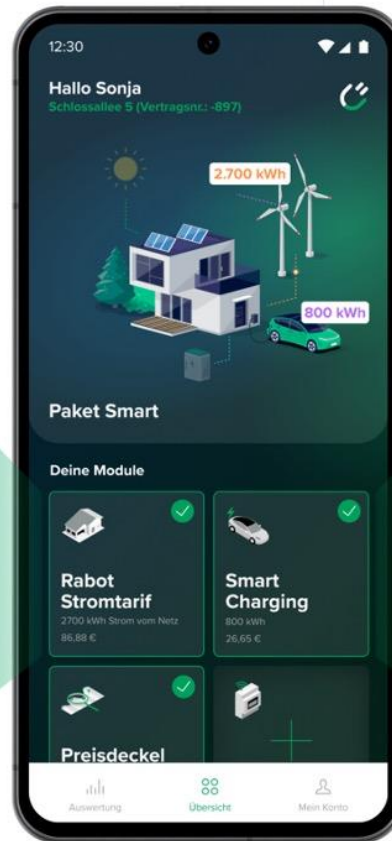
12:30

Hallo Sonja
Schlossallee 5 (Vertragsnr.: -897)

2.700 kWh

800 kWh

Paket Smart

Deine Module

Rabot Stromtarif
2700 kWh Strom vom Netz
86,88 €

Smart Charging
800 kWh
26,65 €

Preisdeckel

Auswertung
Übersicht
Mein Konto